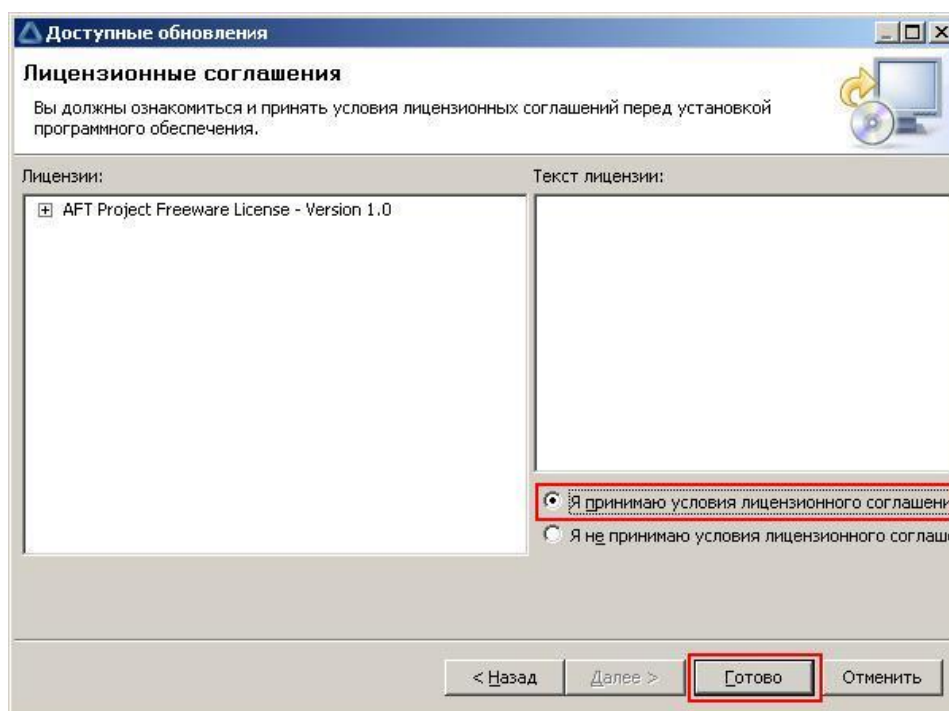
Доступные обновления

Лицензионные соглашения

Вы должны ознакомиться и принять условия лицензионных соглашений перед установкой программного обеспечения.

Лицензии:

AFT Project Freeware License - Version 1.0

Текст лицензии:

Я принимаю условия лицензионного соглашени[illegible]

Я не принимаю условия лицензионного соглаш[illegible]

< Назад

Далее >

Готово

Отменить